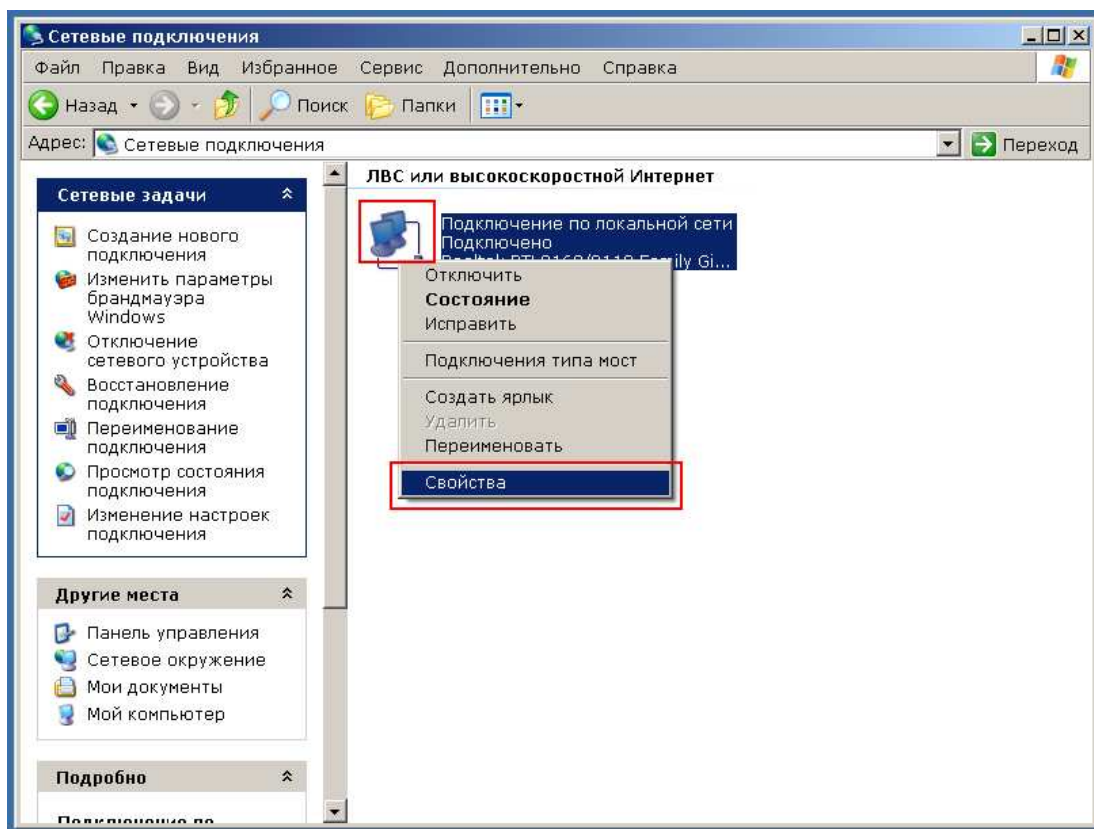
Сетевые подключения

Файл Правка Вид Избранное Сервис Дополнительно Справка

Назад Поиск Папки

Адрес: Сетевые подключения

Переход

Сетевые задачи

Создание нового подключения

Изменить параметры брандмауэра Windows

Отключение сетевого устройства

Восстановление подключения

Переименование подключения

Просмотр состояния подключения

Изменение настроек подключения

Другие места

Панель управления

Сетевое окружение

Мои документы

Мой компьютер

Подробно

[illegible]

ЛВС или высокоскоростной Интернет

Подключение по локальной сети
Подключено
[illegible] Family Gi...

Отключить
Состояние
Исправить
Подключения типа мост
Создать ярлык
Удалить
Переименовать
Свойства